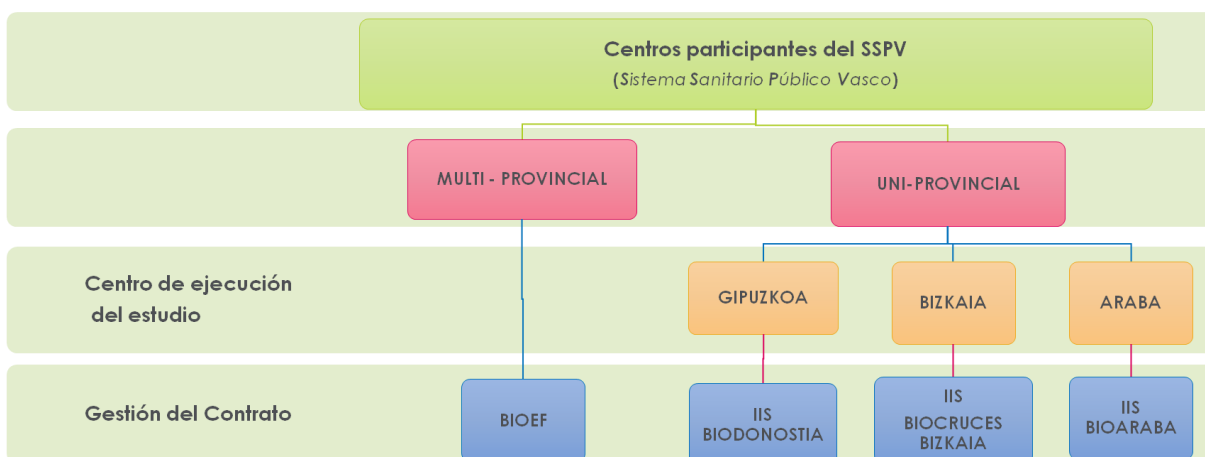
Centros participantes del SSPV
(Sistema Sanitario Público Vasco)

MULTI - PROVINCIAL

UNI-PROVINCIAL

Centro de ejecución del estudio

GIPUZKOA

BIZKAIA

ARABA

Gestión del Contrato

BIOEF

IIS BIODONOSTIA

IIS BIOCRUCES BIZKAIA

IIS BIOARABA